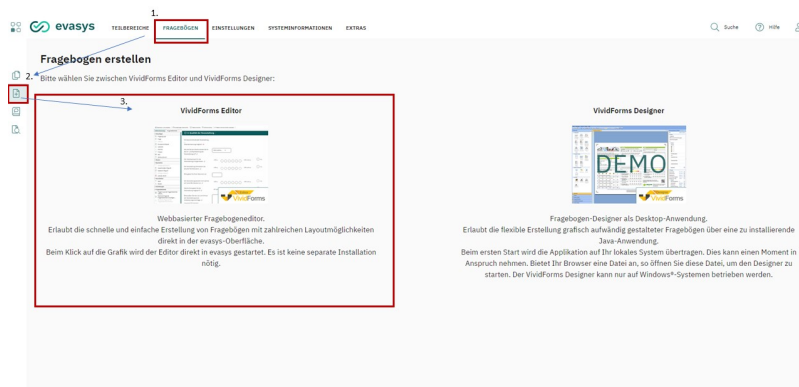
1.

evasys TEILBEREICHE FRAGEBÖGEN EINSTELLUNGEN SYSTEMINFORMATIONEN EXTRAS

Suche Hilfe

2.

Fragebogen erstellen

Bitte wählen Sie zwischen VividForms Editor und VividForms Designer:

3.

VividForms Editor

VividForms

Webbasierter Fragebogeneditor.
Erlaubt die schnelle und einfache Erstellung von Fragebögen mit zahlreichen Layoutmöglichkeiten direkt in der evasys-Oberfläche.
Beim Klick auf die Grafik wird der Editor direkt in evasys gestartet. Es ist keine separate Installation nötig.

VividForms Designer

DEMO

Fragebogen-Designer als Desktop-Anwendung.
Erlaubt die flexible Erstellung grafisch aufwändig gestalteter Fragebögen über eine zu installierende Java-Anwendung.
Beim ersten Start wird die Applikation auf Ihr lokales System übertragen. Dies kann einen Moment in Anspruch nehmen. Bietet Ihr Browser eine Datei an, so öffnen Sie diese Datei, um den Designer zu starten. Der VividForms Designer kann nur auf Windows®-Systemen betrieben werden.